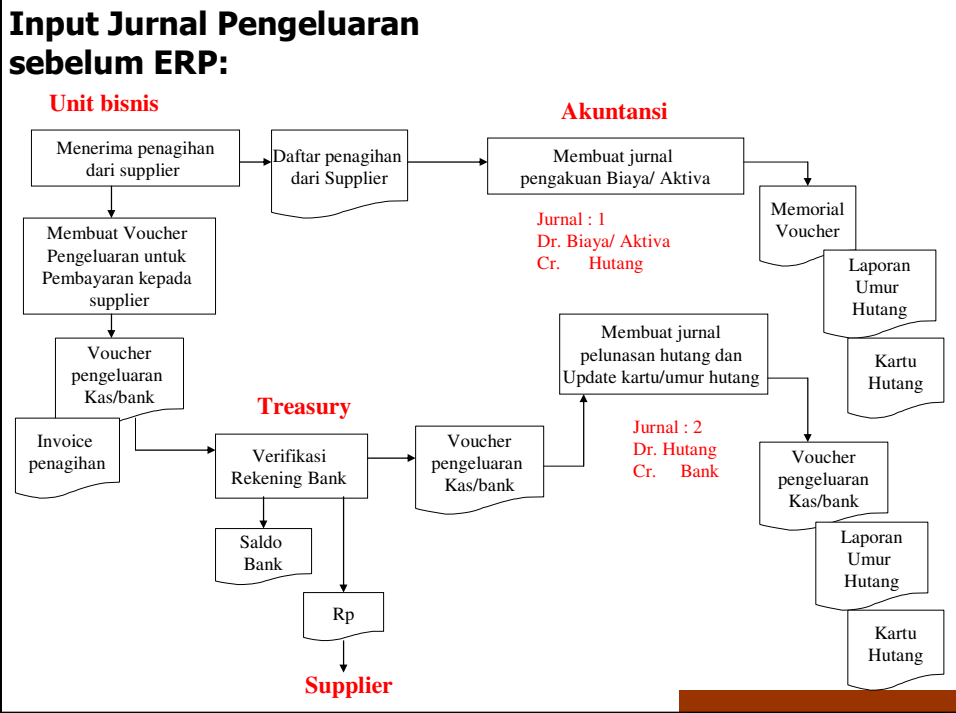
Input Jurnal Pengeluaran sebelum ERP:

Unit bisnis

Menerima penagihan dari supplier

Daftar penagihan dari Supplier

Akuntansi

Membuat jurnal pengakuan Biaya/ Aktiva

Memorial Voucher

Jurnal : 1
Dr. Biaya/ Aktiva
Cr. Hutang

Membuat Voucher Pengeluaran untuk Pembayaran kepada supplier

Laporan Umur Hutang

Kartu Hutang

Voucher pengeluaran Kas/bank

Invoice penagihan

Membuat jurnal pelunasan hutang dan Update kartu/umur hutang

Treasury

Verifikasi Rekening Bank

Voucher pengeluaran Kas/bank

Jurnal : 2
Dr. Hutang
Cr. Bank

Voucher pengeluaran Kas/bank

Saldo Bank

Laporan Umur Hutang

Rp

Kartu Hutang

Supplier